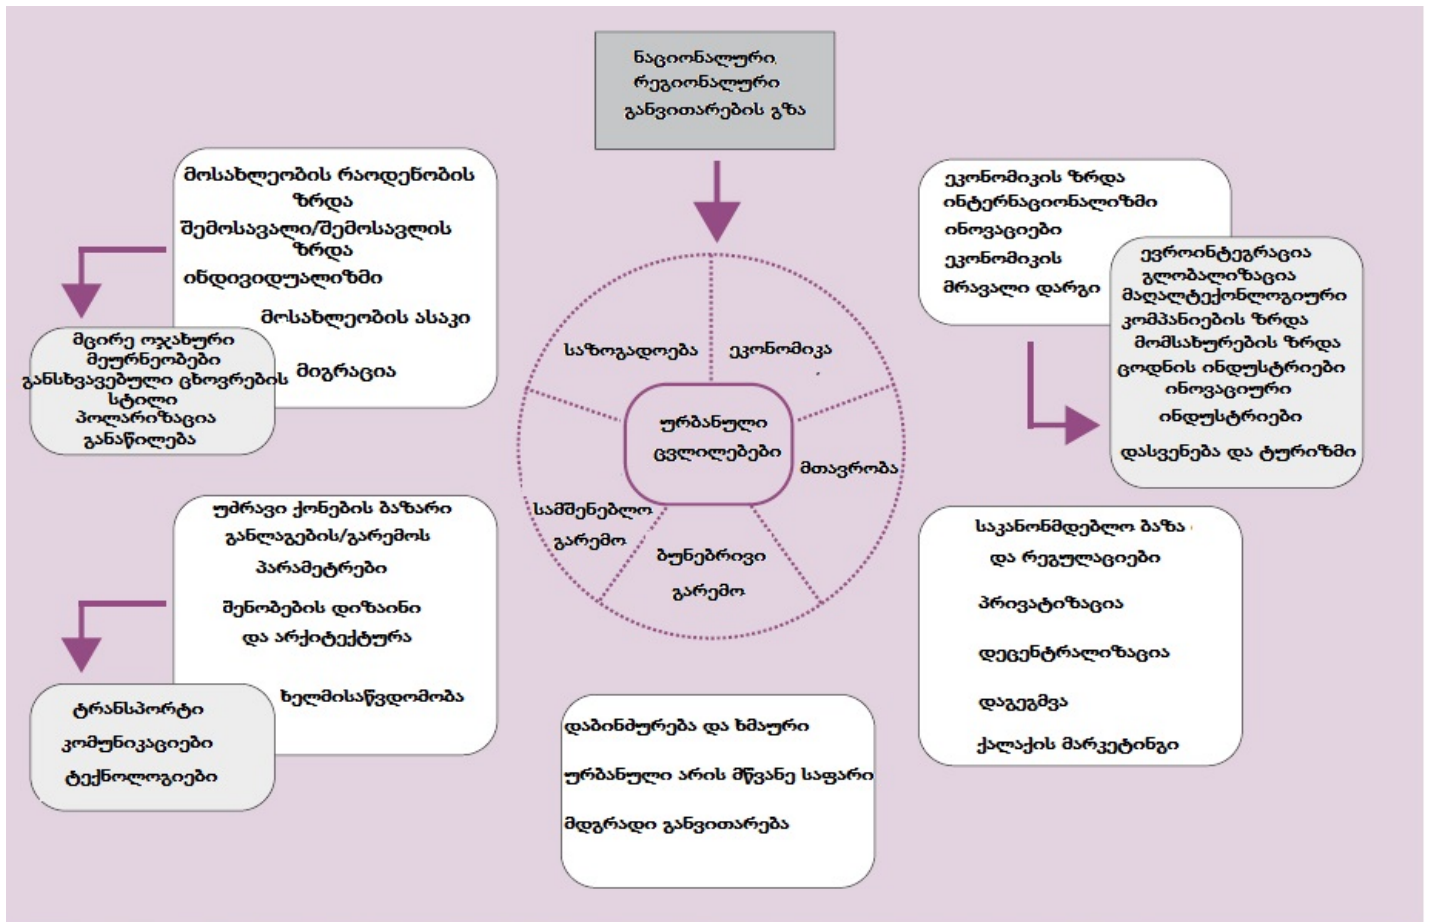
ნაციონალური, რეგიონალური განვითარების გზა

მოსახლეობის რაოდენობის ზრდა
შემოსავალი/შემოსავლის ზრდა
ინდივიდუალიზმი
მოსახლეობის ასაკი
მიგრაცია

მცირე ოჯახური მეურნეობები
განსხვავებული ცხოვრების სტილი
პოლარიზაცია
განაწილება

ეკონომიკის ზრდა
ინტერნაციონალიზმი
ინოვაციები
ეკონომიკის მრავალი დარგი

ევროინტეგრაცია
გლობალიზაცია
მაღალტექნოლოგიური კომპანიების ზრდა
მომსახურების ზრდა
ცოდნის ინდუსტრიები
ინოვაციური ინდუსტრიები
დასვენება და ტურიზმი

საზოგადოება
ეკონომიკა
ურბანული ცვლილებები
მთავრობა
სამშენებლო გარემო
ბუნებრივი გარემო

უძრავი ქონების ბაზარი
განლაგების/გარემოს პარამეტრები
შენობების დიზაინი და არქიტექტურა
ხელმისაწვდომობა

ტრანსპორტი
კომუნიკაციები
ტექნოლოგიები

საკანონმდებლო ბაზა და რეგულაციები
პრივატიზაცია
დეცენტრალიზაცია
დაგეგმვა
ქალაქის მარკეტინგი

დაბინძურება და ხმაური
ურბანული არის მწვანე საფარი
მდგრადი განვითარება